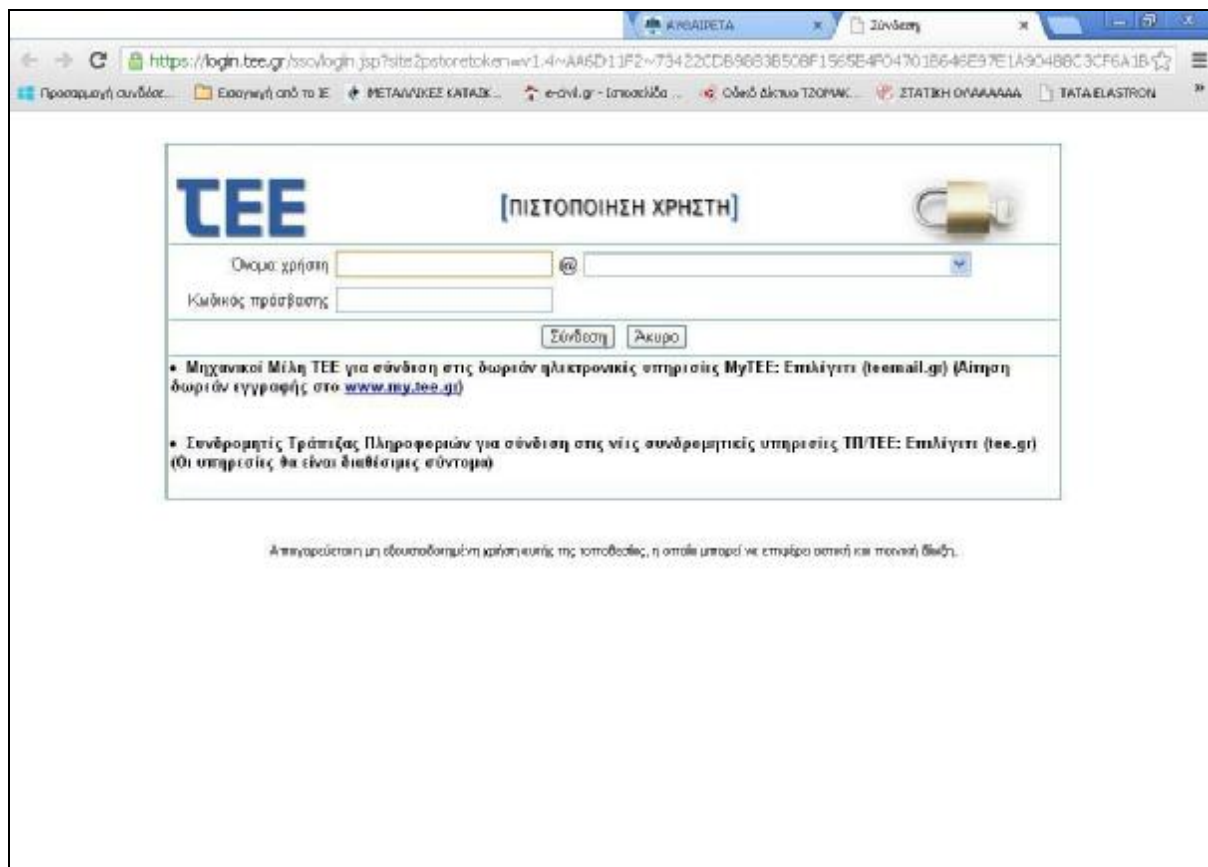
ΑΥΘΑΙΡΕΤΑ ×
Σύνδεση ×

https://login.tee.gr/sso/login.jsp?site2pstoretoken=v1.4~AA6D11F2~73422CDB9883B50BF1565B4F04701B646E97E1A9048BC3CF6A1B

Προσαρμογή συνδέσ... Εισαγωγή από το IE ΜΕΤΑΛΛΙΚΕΣ ΚΑΤΑΣΚ... e-civil.gr - Ιστοσελίδα ... Οδικό Δίκτυο ΤΖΟΜΑΚ... ΣΤΑΤΙΚΗ ΟΛΑΑΑΑΑΑ TATA ELASTRON

ΤΕΕ

[ΠΙΣΤΟΠΟΙΗΣΗ ΧΡΗΣΤΗ]

Όνομα χρήστη @

Κωδικός πρόσβασης

Σύνδεση Άκυρο

• Μηχανικοί Μέλη ΤΕΕ για σύνδεση στις δωρεάν ηλεκτρονικές υπηρεσίες MyTEE: Επιλέγετε (teemail.gr) (Αίτηση δωρεάν εγγραφής στο www.my.tee.gr)

• Συνδρομητές Τράπεζας Πληροφοριών για σύνδεση στις νέες συνδρομητικές υπηρεσίες ΤΠ/ΤΕΕ: Επιλέγετε (tee.gr) (Οι υπηρεσίες θα είναι διαθέσιμες σύντομα)

Απαγορεύεται η μη εξουσιοδοτημένη χρήση αυτής της τοποθεσίας, η οποία μπορεί να επιφέρει αστική και ποινική δίωξη.